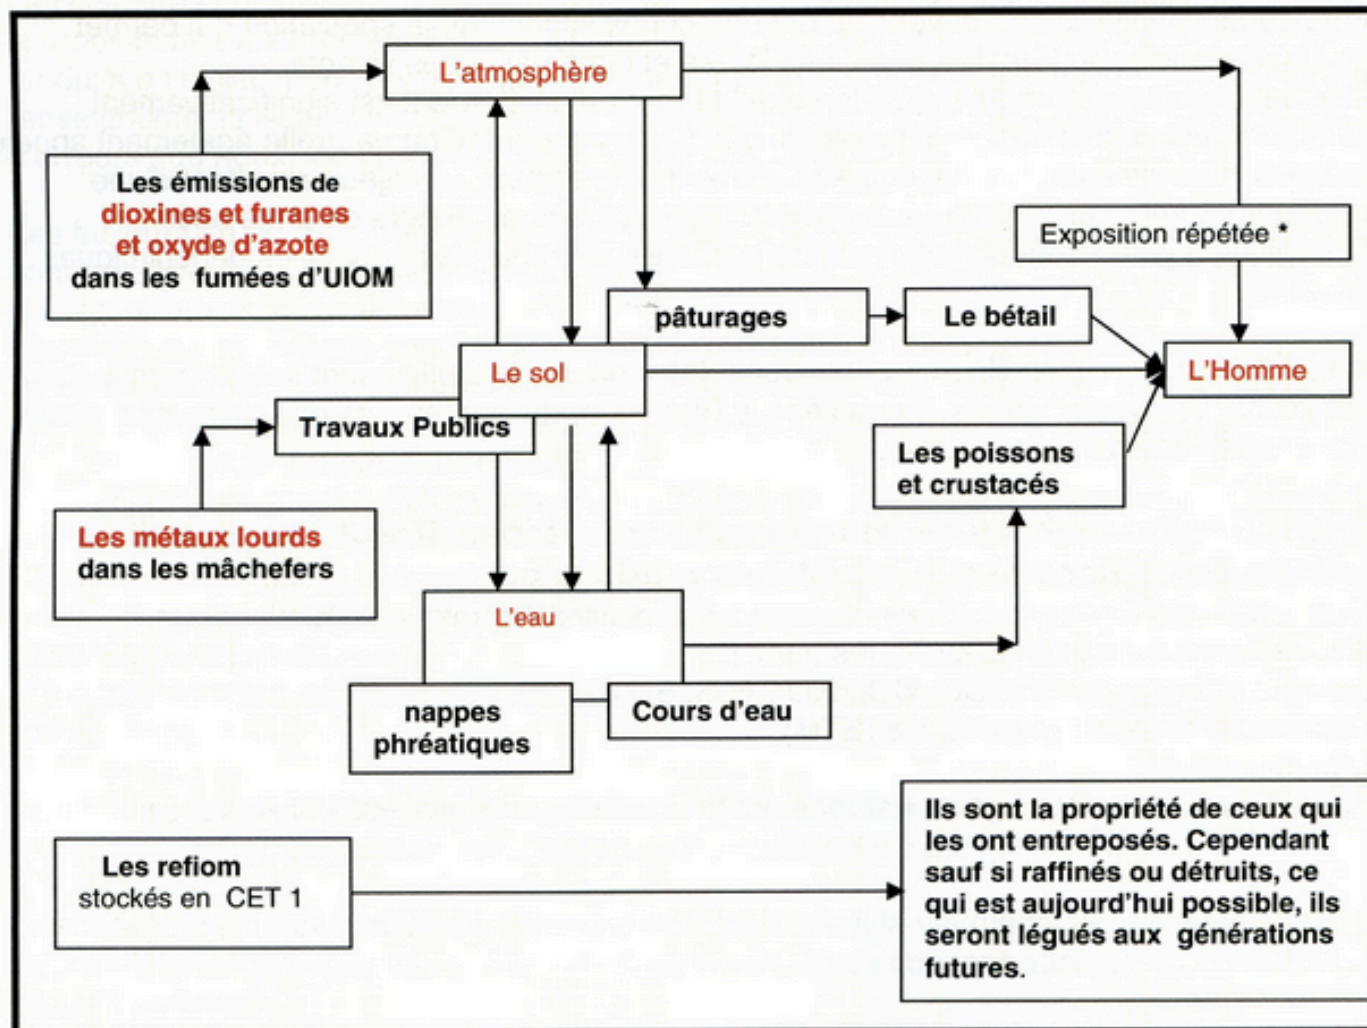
L'atmosphère

Les émissions de dioxines et furanes et oxyde d'azote dans les fumées d'UIOM

Exposition répétée *

pâturages

Le bétail

Le sol

L'Homme

Travaux Publics

Les poissons et crustacés

Les métaux lourds dans les mâchefers

L'eau

nappes phréatiques

Cours d'eau

Les refiom stockés en CET 1

Ils sont la propriété de ceux qui les ont entreposés. Cependant sauf si raffinés ou détruits, ce qui est aujourd'hui possible, ils seront légués aux générations futures.